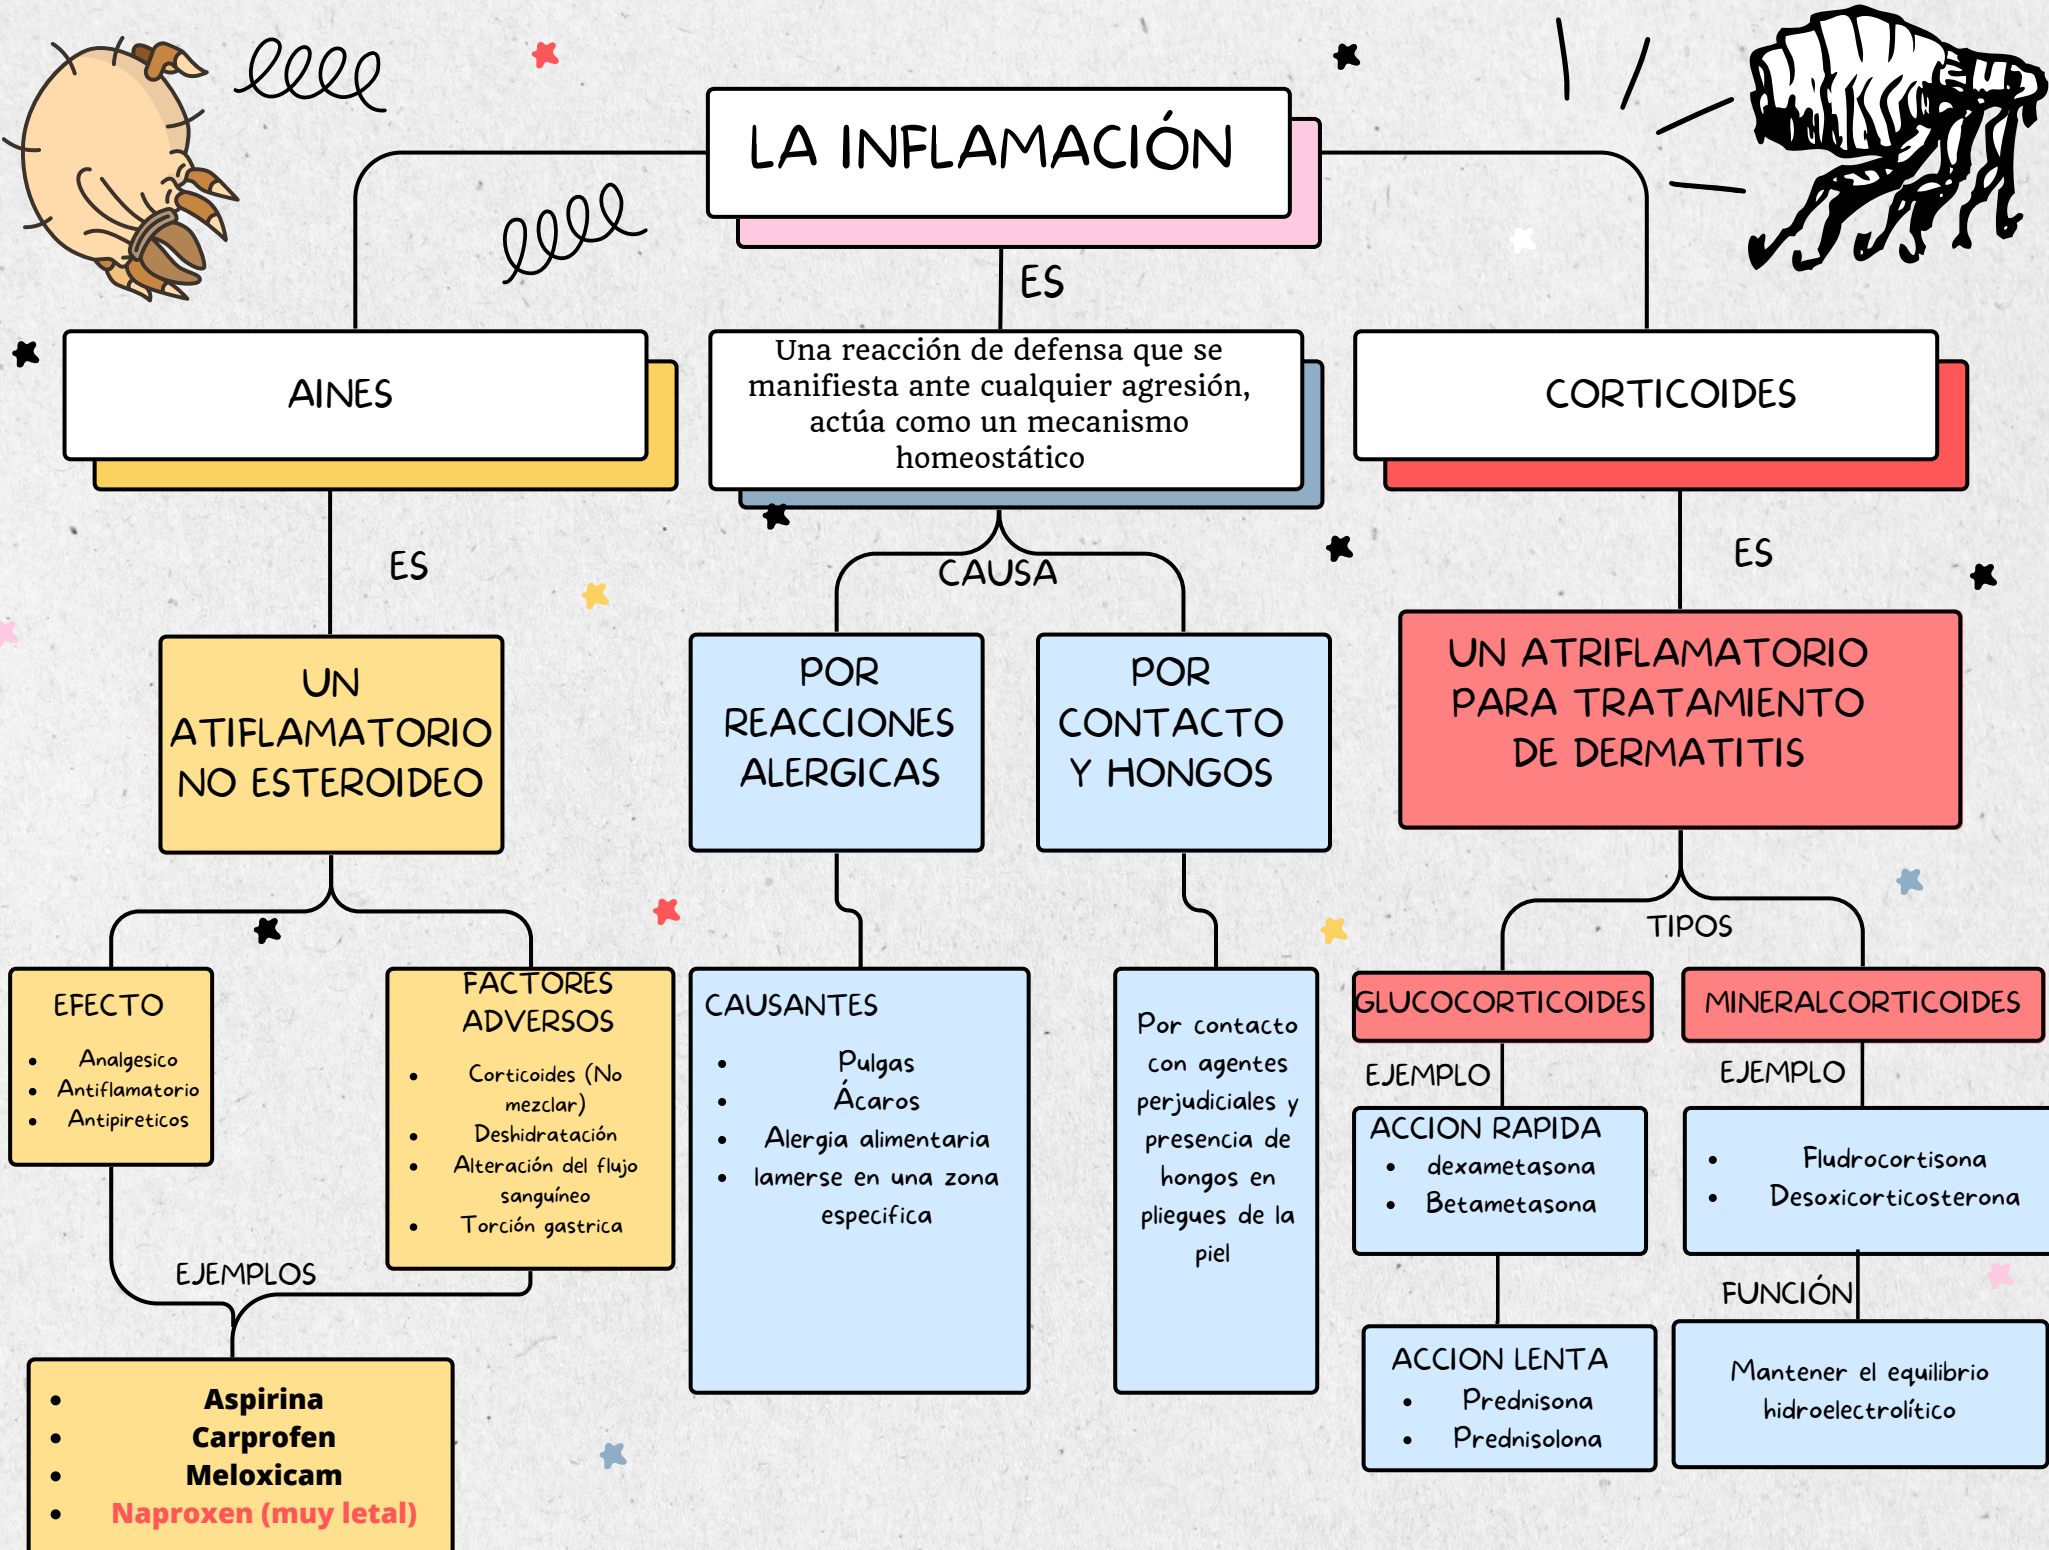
LA INFLAMACIÓN

ES

AINES

Una reacción de defensa que se manifiesta ante cualquier agresión, actúa como un mecanismo homeostático

CORTICOIDES

ES

CAUSA

ES

UN ATIFLAMATORIO NO ESTEROIDEO

POR REACCIONES ALERGICAS

POR CONTACTO Y HONGOS

UN ATRIFLAMATORIO PARA TRATAMIENTO DE DERMATITIS

TIPOS

EFECTO
- Analgesico
- Antiflamatorio
- Antipireticos

FACTORES ADVERSOS
- Corticoides (No mezclar)
- Deshidratación
- Alteración del flujo sanguíneo
- Torción gastrica

CAUSANTES
- Pulgas
- Ácaros
- Alergia alimentaria
- lamerse en una zona especifica

Por contacto con agentes perjudiciales y presencia de hongos en pliegues de la piel

GLUCOCORTICOIDES

MINERALCORTICOIDES

EJEMPLO

EJEMPLO

ACCION RAPIDA
- dexametasona
- Betametasona

- Fludrocortisona
- Desoxicorticosterona

EJEMPLOS

FUNCIÓN

ACCION LENTA
- Prednisona
- Prednisolona

Mantener el equilibrio hidroelectrolítico

- Aspirina
- Carprofen
- Meloxicam
- Naproxen (muy letal)